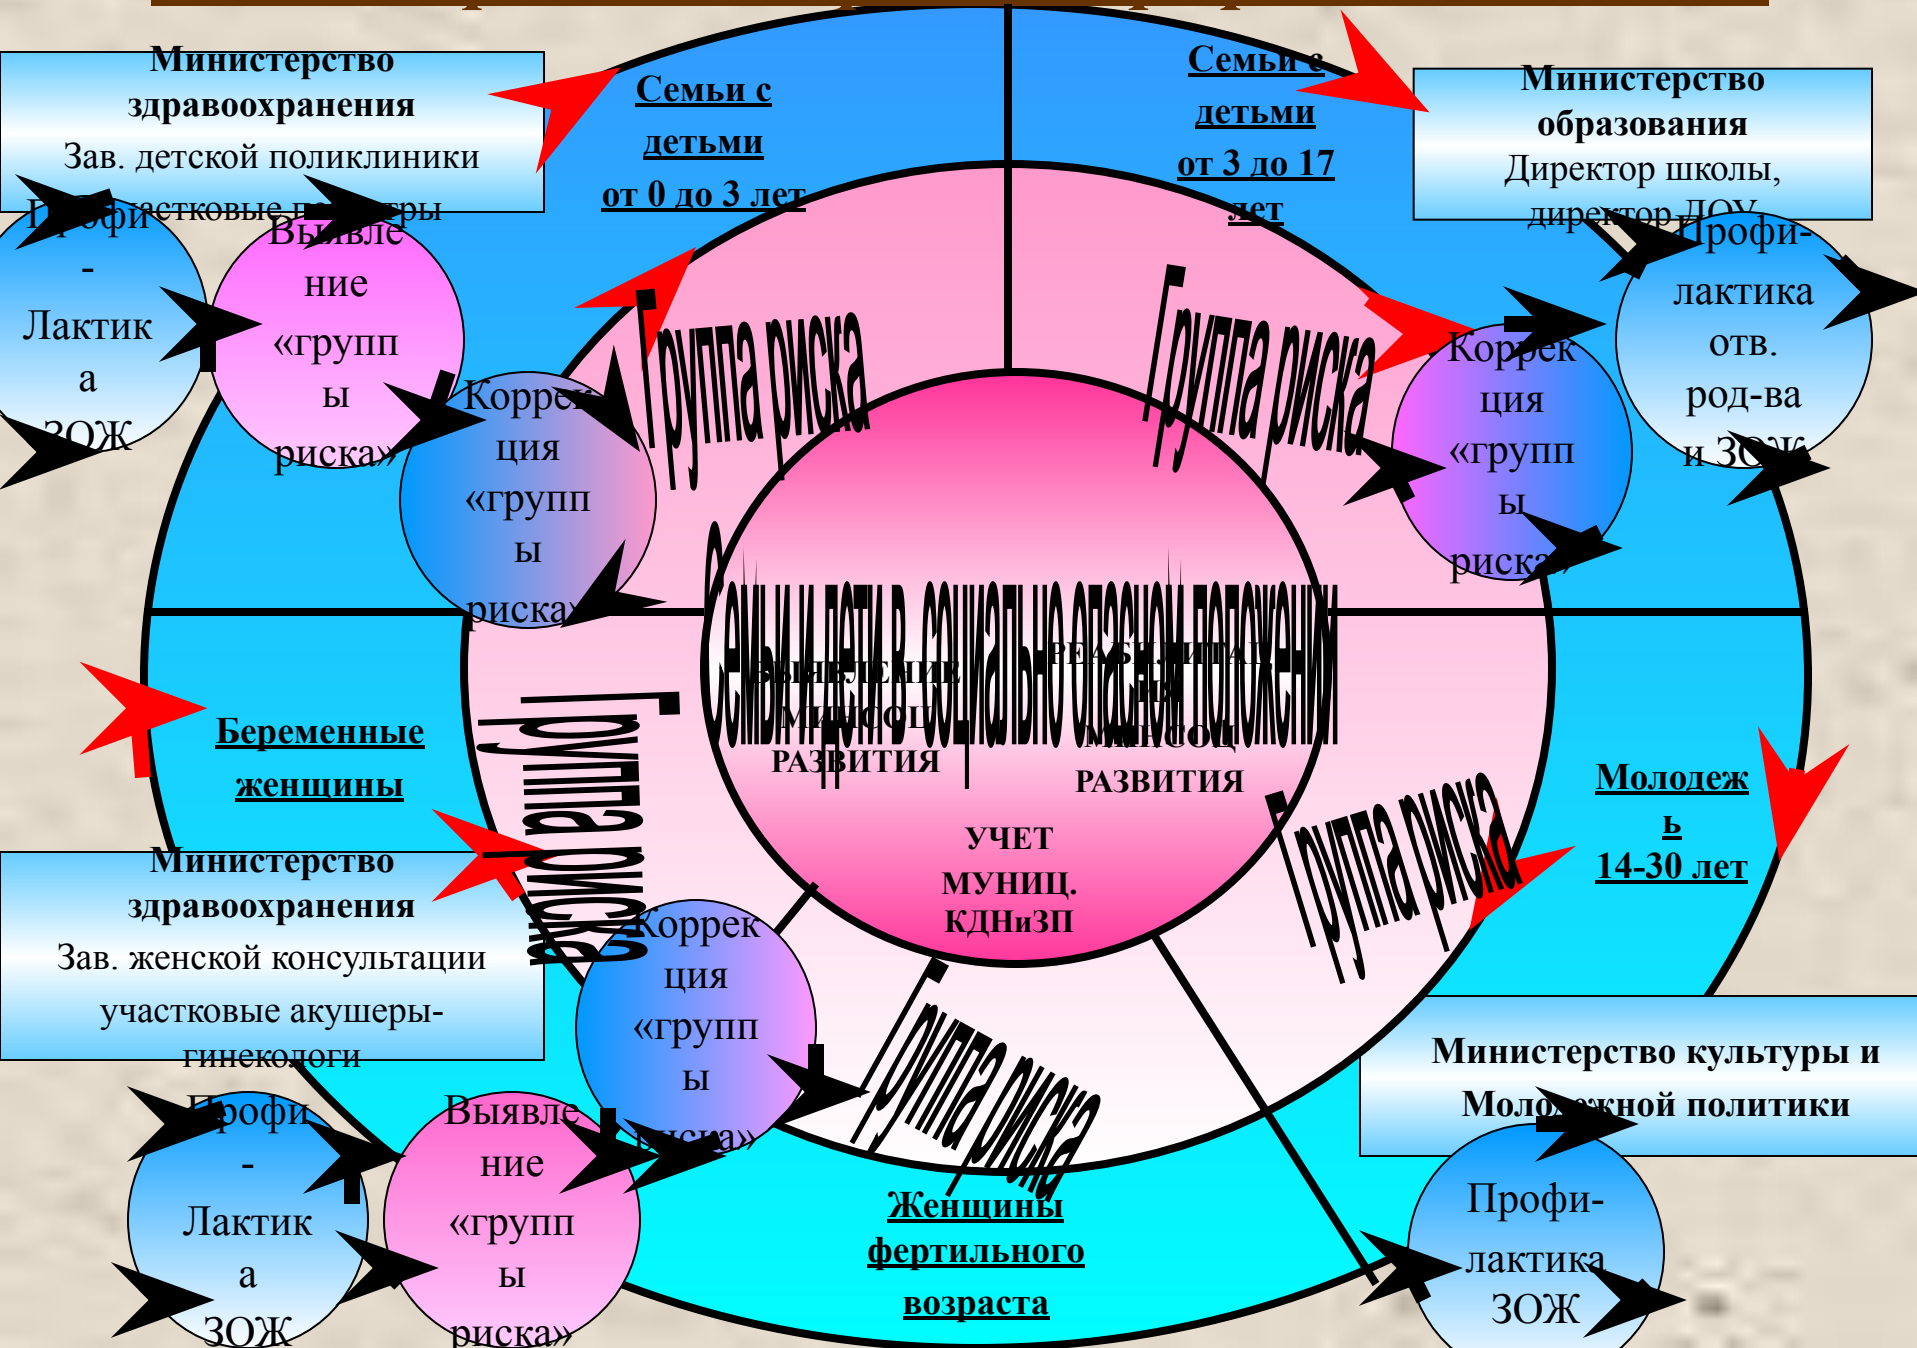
Министерство здравоохранения
Зав. детской поликлиники
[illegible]участковые педиатры

Семьи с детьми от 0 до 3 лет

Семьи с детьми от 3 до 17 лет

Министерство образования
Директор школы, директор ДОУ

Профи-Лактика ЗОЖ

Выявление «группы риска»

Коррекция «группы риска»

Группа риска

Группа риска

Коррекция «группы риска»

Профилактика отв. род-ва и ЗОЖ

Семьи и дети в социально опасном положении

ВЫЯВЛЕНИЕ МИНСОЦ РАЗВИТИЯ

РЕАБИЛИТАЦИЯ МИНСОЦ РАЗВИТИЯ

УЧЕТ МУНИЦ. КДНиЗП

Беременные женщины

Группа риска

Молодежь 14-30 лет

Группа риска

Министерство здравоохранения
Зав. женской консультации
участковые акушеры-гинекологи

Коррекция «группы риска»

Группа риска

Министерство культуры и Молодежной политики

Профи-Лактика ЗОЖ

Выявление «группы риска»

Женщины фертильного возраста

Профи-лактика ЗОЖ